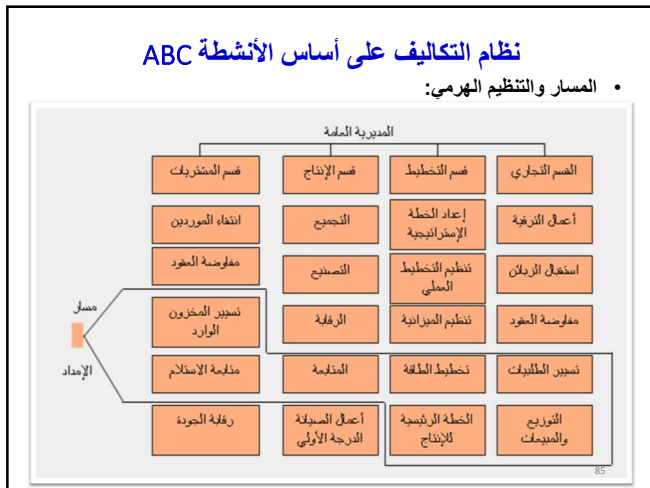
نظام التكاليف على أساس الأنشطة ABC

• المسار والتنظيم الهرمي:

المديرية العامة

القسم التجاري
أعمال الترقية
استقبال الزبائن
مفاوضة العقود
تسيير الطلبيات
التوزيع والمبيعات

قسم التخطيط
إعداد الخطة الإستراتيجية
تنظيم التخطيط العملي
تنظيم الميزانية
تخطيط الطاقة
الخطة الرئيسية للإنتاج

قسم الإنتاج
التجميع
التصنيع
الرقابة
المتابعة
أعمال الصيانة الدرجة الأولى

قسم المشتريات
انتقاء الموردين
مفاوضة العقود
تسيير المخزون الوارد
متابعة الاستلام
رقابة الجودة

مسار
الإمداد

85